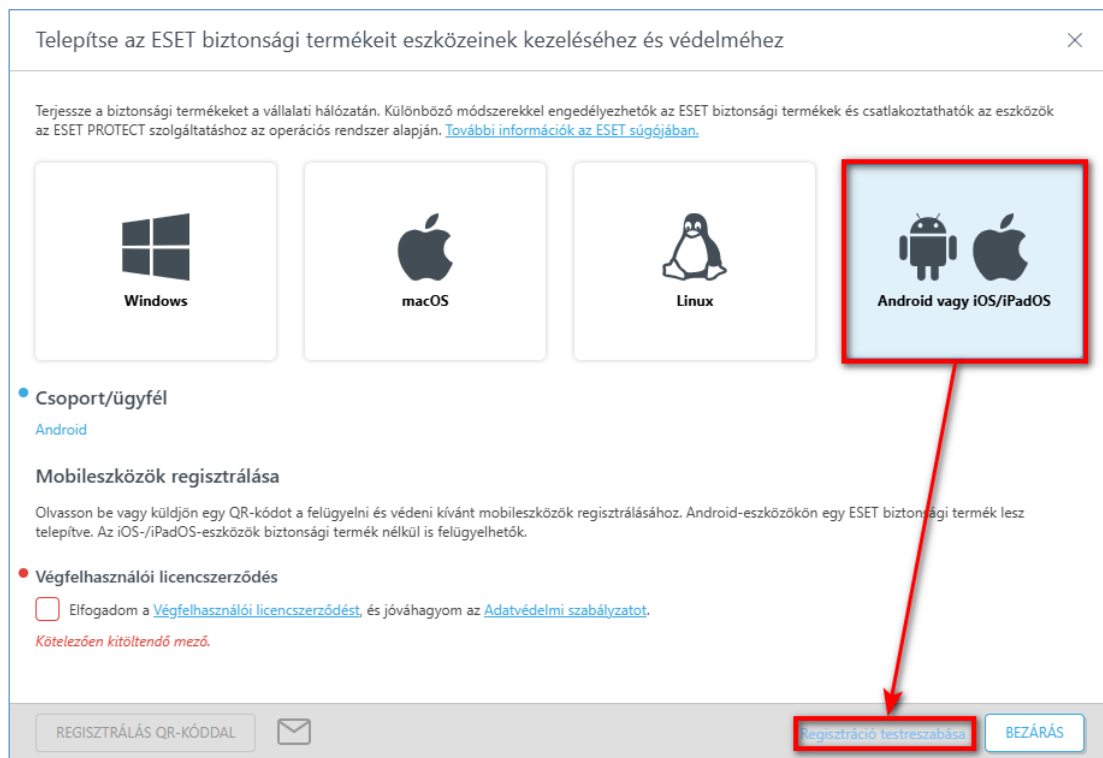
Telepítse az ESET biztonsági termékeit eszközeinek kezeléséhez és védelméhez

×

Terjessze a biztonsági termékeket a vállalati hálózatán. Különböző módszerekkel engedélyezhetők az ESET biztonsági termékek és csatlakoztathatók az eszközök az ESET PROTECT szolgáltatáshoz az operációs rendszer alapján. További információk az ESET súgójában.

Windows

macOS

Linux

Android vagy iOS/iPadOS

Csoport/ügyfél

Android

Mobileszközök regisztrálása

Olvasson be vagy küldjön egy QR-kódot a felügyelni és védeni kívánt mobileszközök regisztrálásához. Android-eszközökön egy ESET biztonsági termék lesz telepítve. Az iOS-/iPadOS-eszközök biztonsági termék nélkül is felügyelhetők.

Végfelhasználói licencszerződés

Elfogadom a Végfelhasználói licencszerződést, és jóváhagyom az Adatvédelmi szabályzatot.

Kötelezően kitöltendő mező.

REGISZTRÁLÁS QR-KÓDDAL

Regisztráció testreszabása

BEZÁRÁS